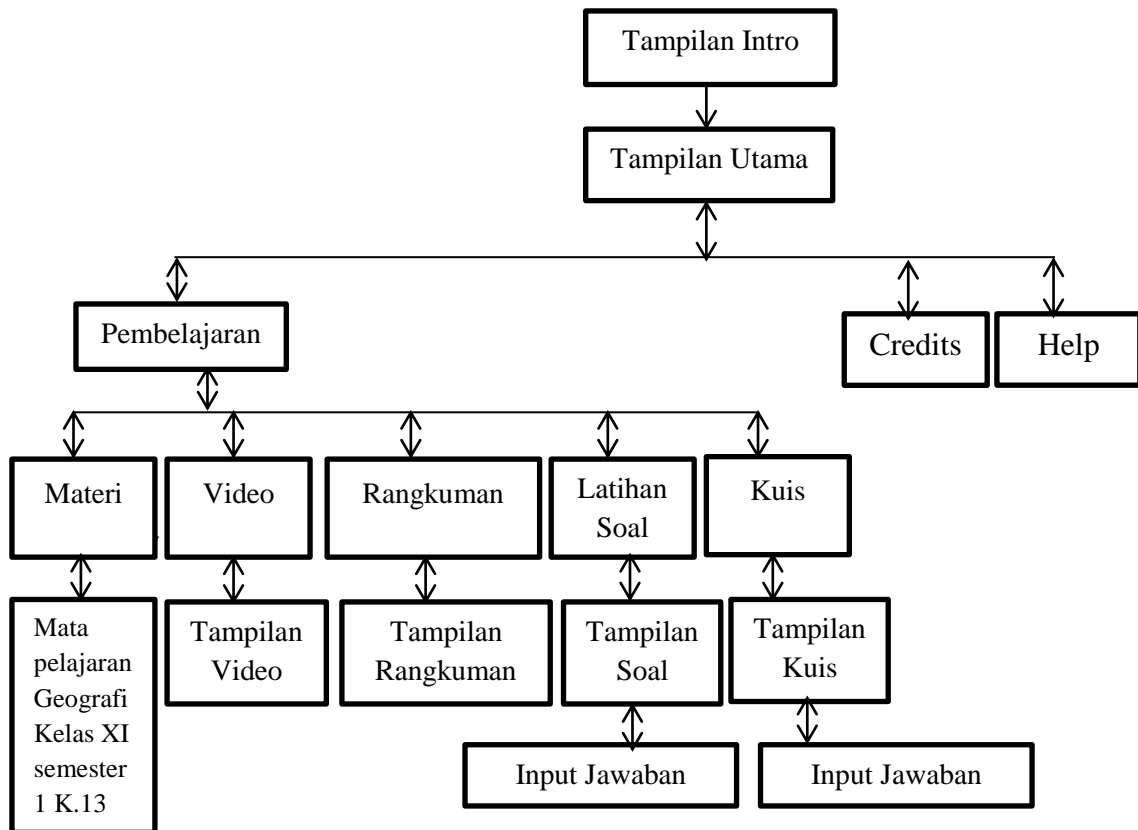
Tampilan Intro

Tampilan Utama

Pembelajaran

Credits

Help

Materi

Video

Rangkuman

Latihan Soal

Kuis

Mata pelajaran Geografi Kelas XI semester 1 K.13

Tampilan Video

Tampilan Rangkuman

Tampilan Soal

Tampilan Kuis

Input Jawaban

Input Jawaban